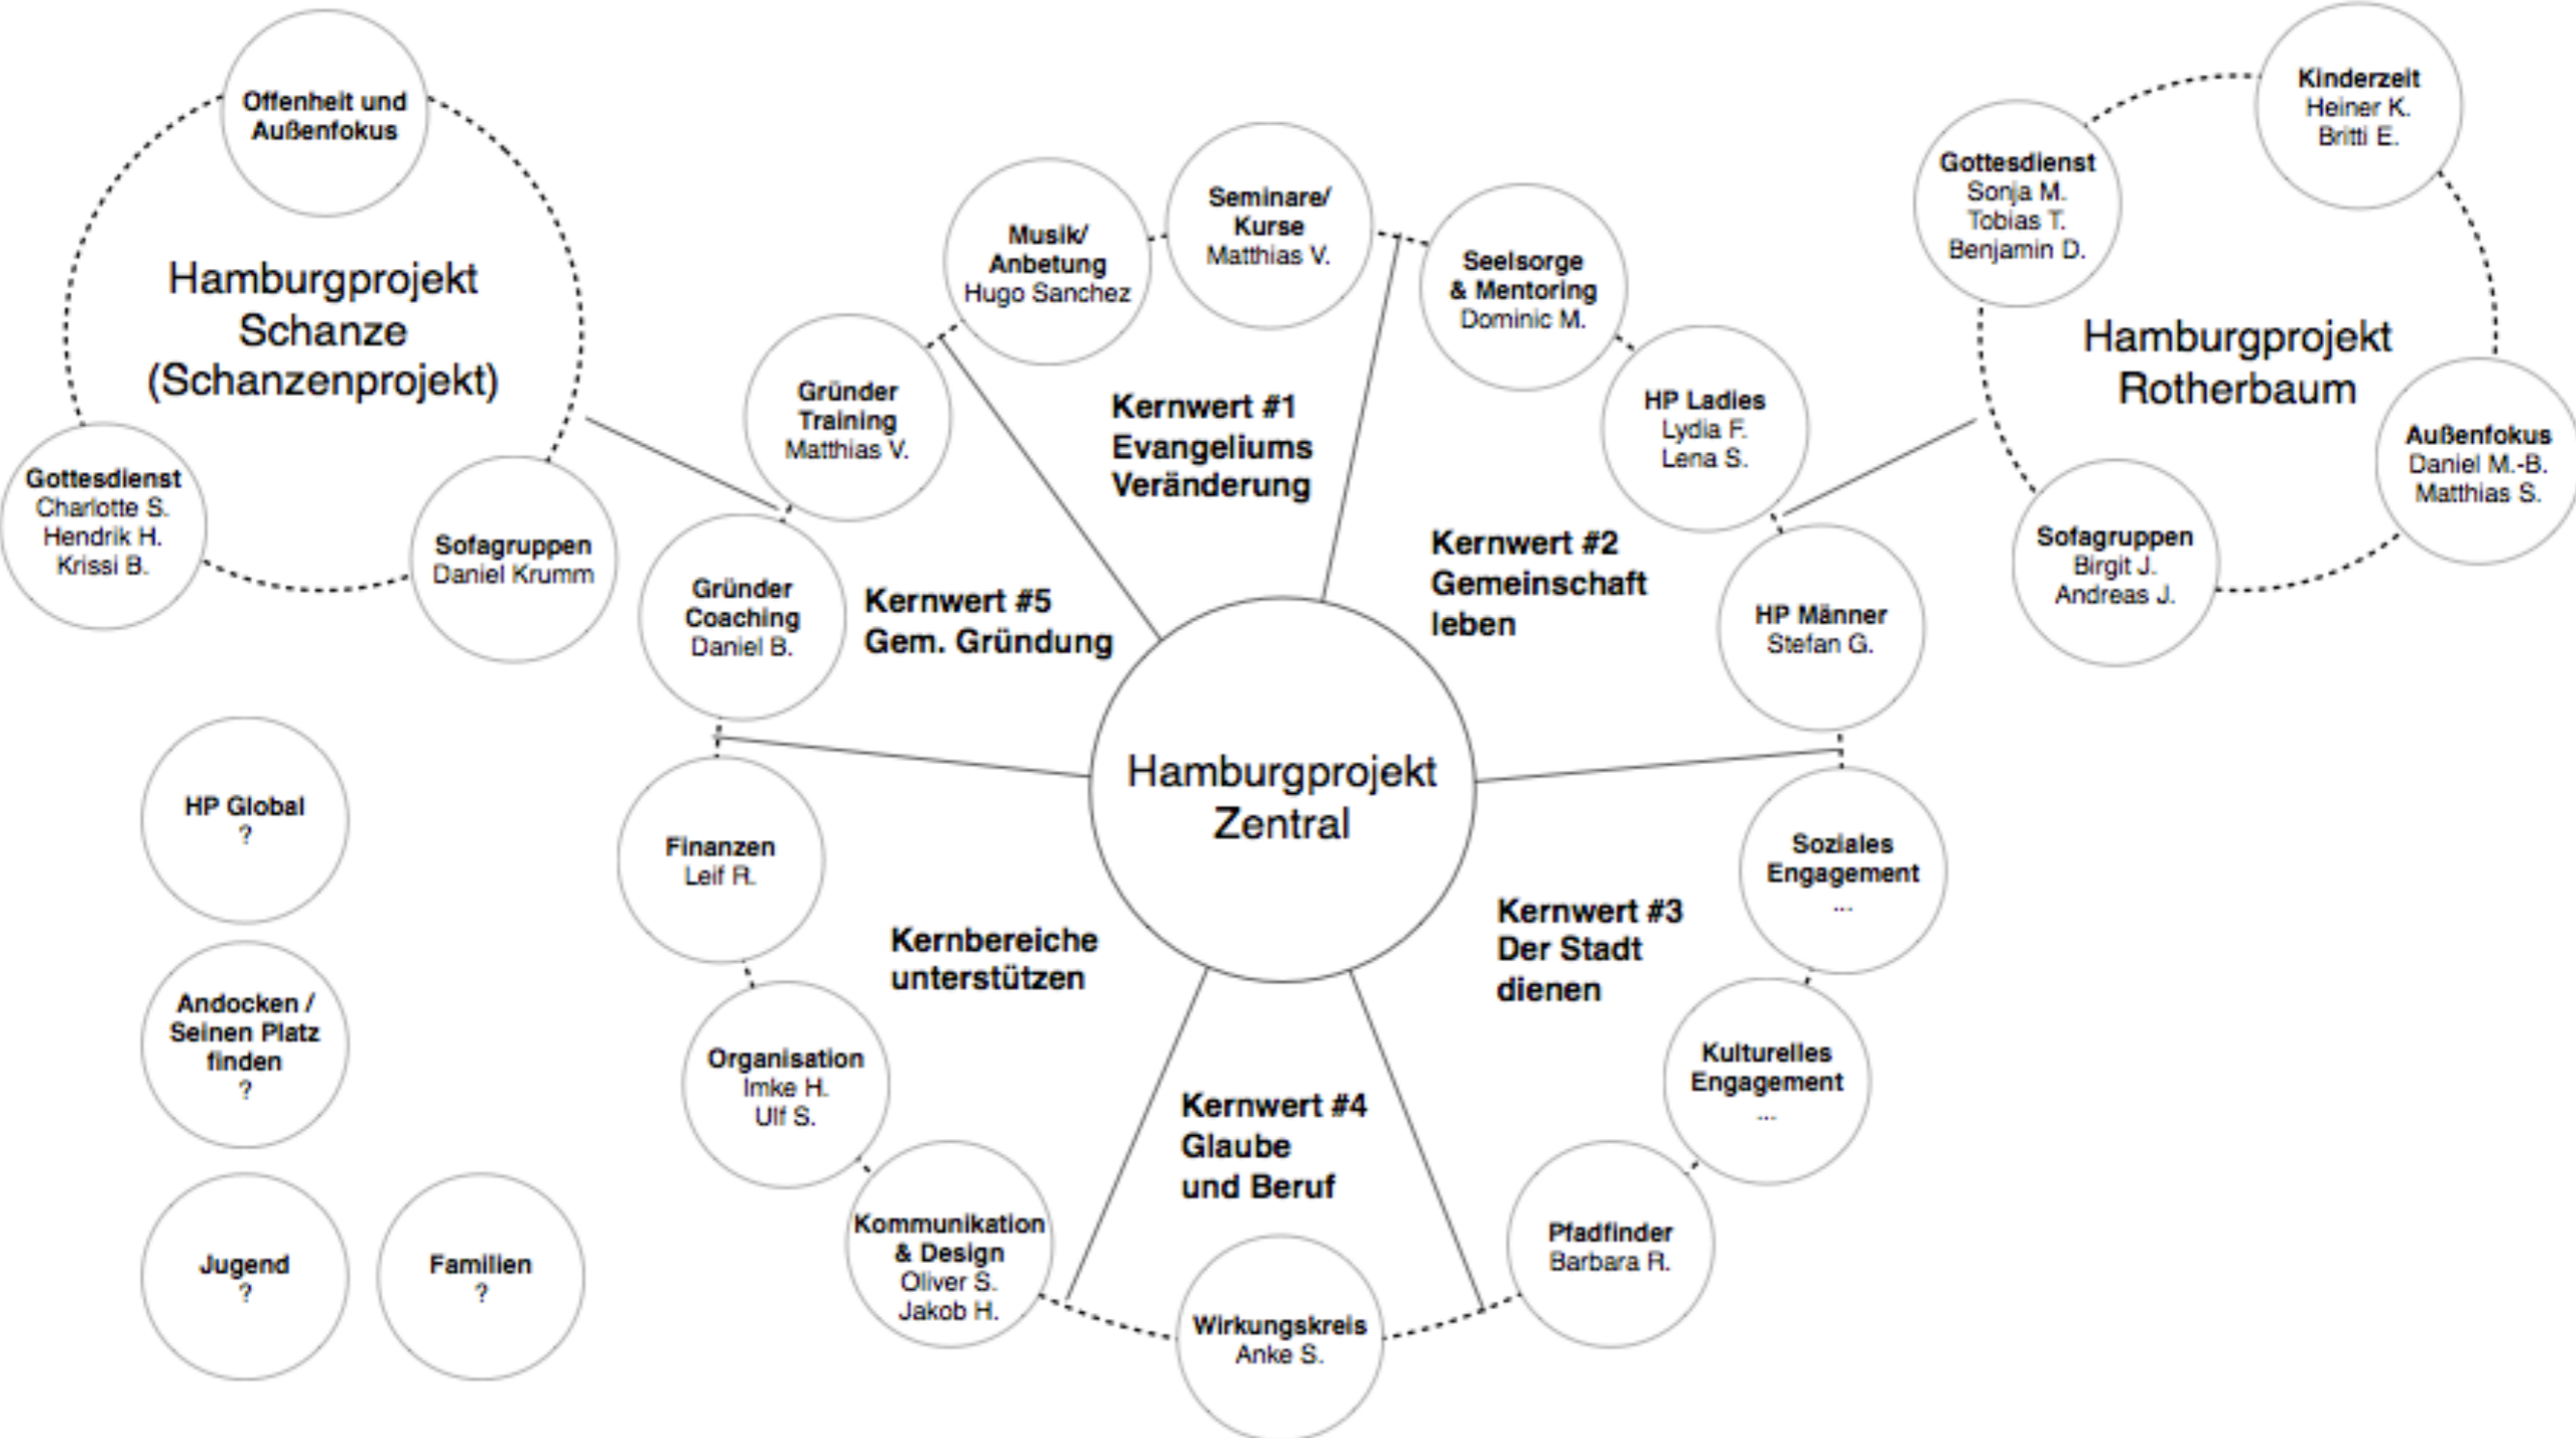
Offenheit und Außenfokus

Hamburgprojekt Schanze (Schanzenprojekt)

Gottesdienst
Charlotte S.
Hendrik H.
Krissi B.

Sofagruppen
Daniel Krumm

Musik/ Anbetung
Hugo Sanchez

Seminare/ Kurse
Matthias V.

Seelsorge & Mentoring
Dominic M.

Kinderzeit
Heiner K.
Britti E.

Gottesdienst
Sonja M.
Tobias T.
Benjamin D.

Hamburgprojekt Rotherbaum

Außenfokus
Daniel M.-B.
Matthias S.

Sofagruppen
Birgit J.
Andreas J.

Gründer Training
Matthias V.

Kernwert #1
Evangeliums Veränderung

HP Ladies
Lydia F.
Lena S.

Kernwert #2
Gemeinschaft leben

Gründer Coaching
Daniel B.

Kernwert #5
Gem. Gründung

HP Männer
Stefan G.

Hamburgprojekt Zentral

HP Global
?

Finanzen
Leif R.

Soziales Engagement
...

Kernbereiche unterstützen

Kernwert #3
Der Stadt dienen

Andocken / Seinen Platz finden
?

Organisation
Imke H.
Ulf S.

Kulturelles Engagement
...

Kernwert #4
Glaube und Beruf

Jugend
?

Familien
?

Kommunikation & Design
Oliver S.
Jakob H.

Pfadfinder
Barbara R.

Wirkungskreis
Anke S.